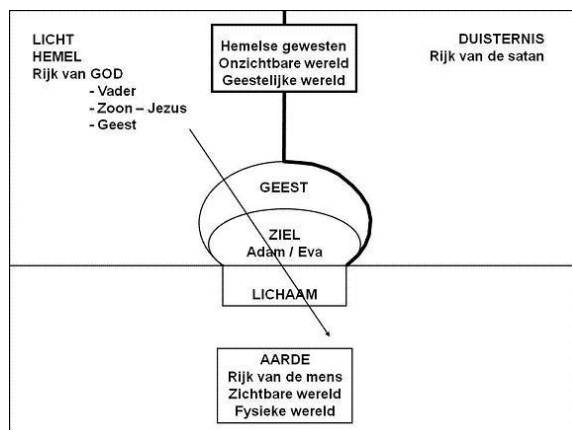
LICHT
HEMEL
Rijk van GOD
- Vader
- Zoon – Jezus
- Geest

Hemelse gewesten
Onzichtbare wereld
Geestelijke wereld

DUISTERNIS
Rijk van de satan

GEEST

ZIEL
Adam / Eva

LICHAAM

AARDE
Rijk van de mens
Zichtbare wereld
Fysieke wereld